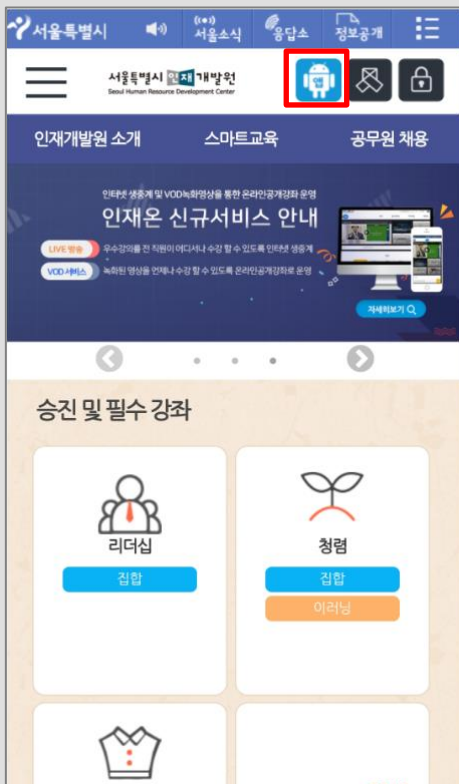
서울특별시 서울소식 응답소 정보공개

서울특별시 인재개발원
Seoul Human Resource Development Center

인재개발원 소개 스마트교육 공무원 채용

인터넷 생중계 및 VOD녹화영상을 통한 온라인공개강좌 운영
인재온 신규서비스 안내

LIVE 방송 우수강의를 전 직원이 어디서나 수강 할 수 있도록 인터넷 생중계
VOD 서비스 녹화된 영상을 언제나 수강 할 수 있도록 온라인공개강좌로 운영

자세히보기

승진 및 필수 강좌

리더십
집합

청렴
집합
이러닝